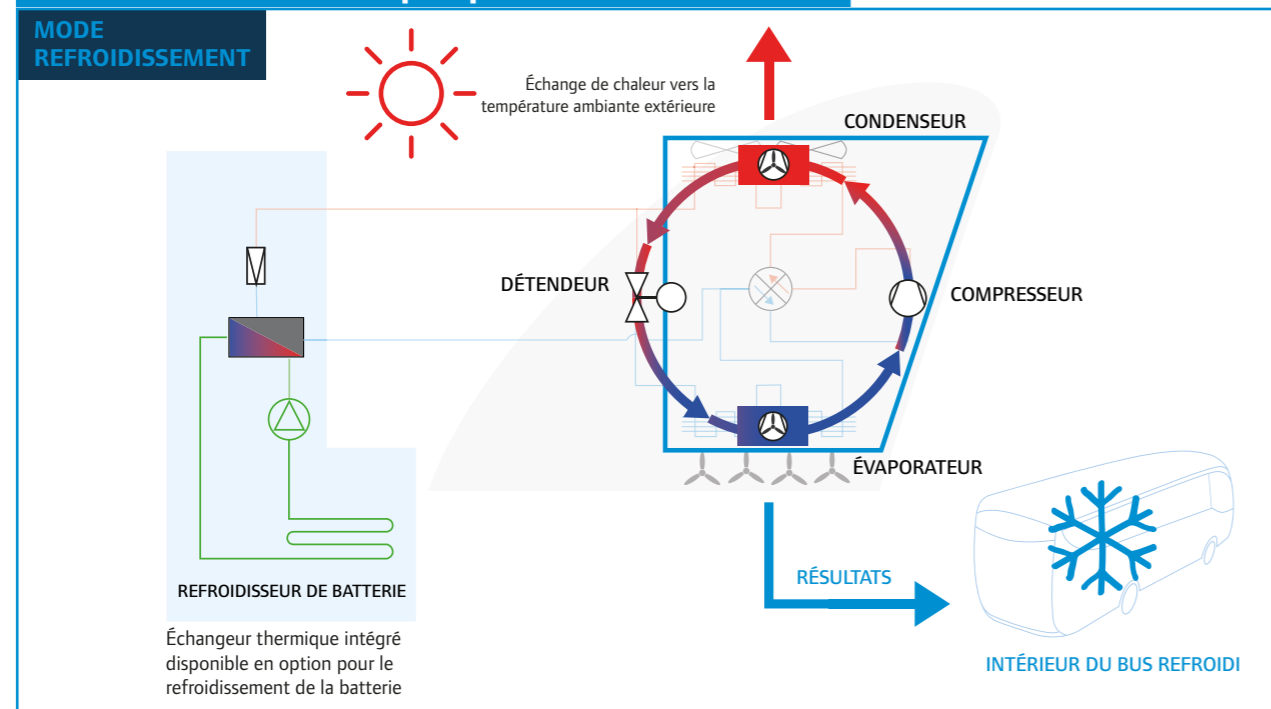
MODE REFROIDISSEMENT

Échange de chaleur vers la température ambiante extérieure

CONDENSEUR

DÉTENDEUR

COMPRESSEUR

ÉVAPORATEUR

RÉSULTATS

REFROIDISSEUR DE BATTERIE

Échangeur thermique intégré disponible en option pour le refroidissement de la batterie

INTÉRIEUR DU BUS REFROIDI